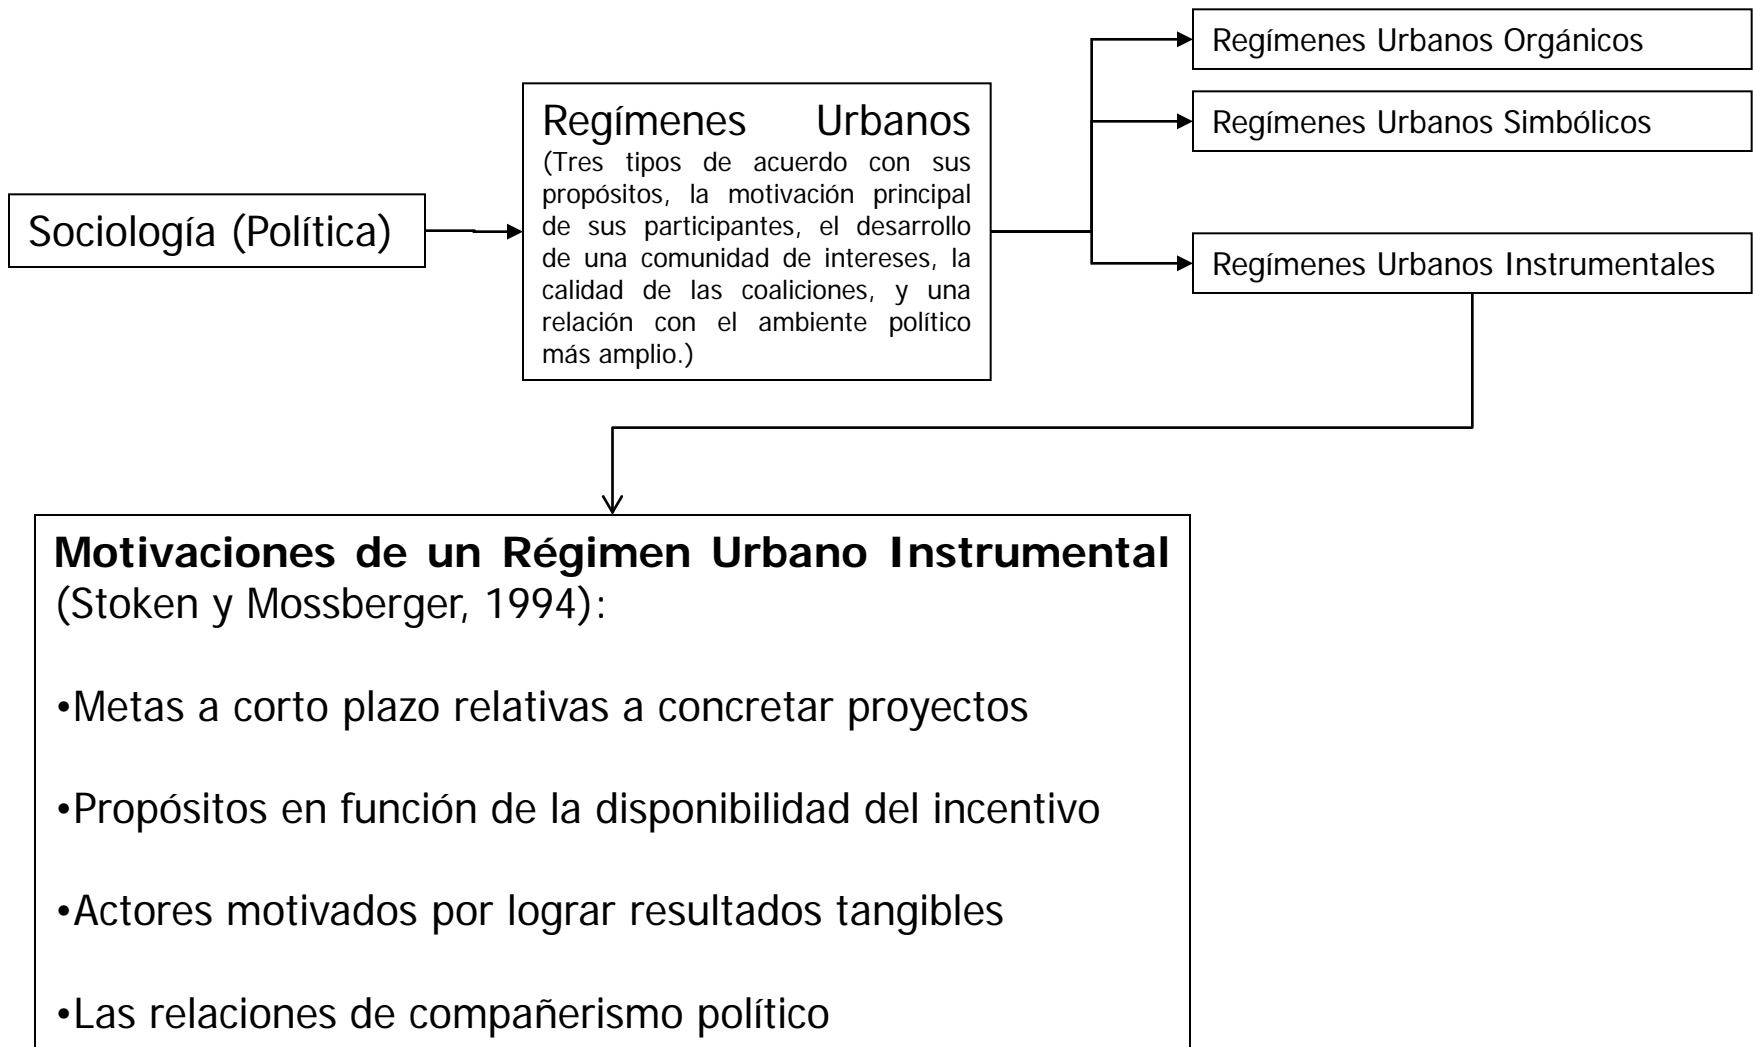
Sociología (Política)

Regímenes Urbanos
(Tres tipos de acuerdo con sus propósitos, la motivación principal de sus participantes, el desarrollo de una comunidad de intereses, la calidad de las coaliciones, y una relación con el ambiente político más amplio.)

Regímenes Urbanos Orgánicos

Regímenes Urbanos Simbólicos

Regímenes Urbanos Instrumentales

**Motivaciones de un Régimen Urbano Instrumental** (Stoken y Mossberger, 1994):

•Metas a corto plazo relativas a concretar proyectos

•Propósitos en función de la disponibilidad del incentivo

•Actores motivados por lograr resultados tangibles

•Las relaciones de compañerismo político